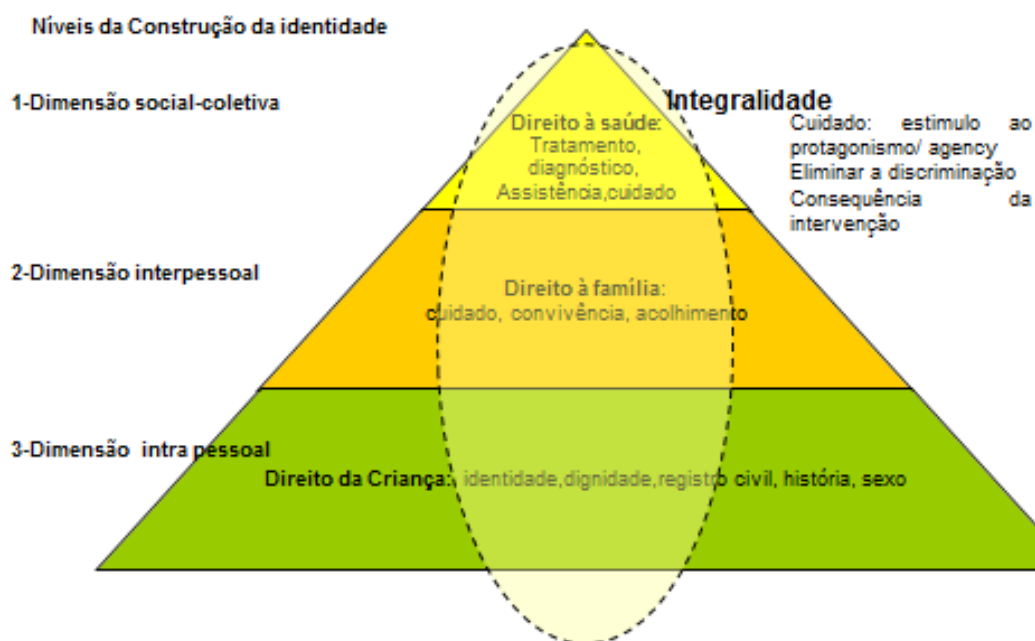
Níveis da Construção da identidade

1-Dimensão social-coletiva

Integralidade

Direito à saúde:
Tratamento, diagnóstico, Assistência,cuidado

Cuidado: estimulo ao protagonismo/ agency
Eliminar a discriminação
Consequência da intervenção

2-Dimensão interpessoal

Direito à família:
cuidado, convivência, acolhimento

3-Dimensão intra pessoal

Direito da Criança: identidade,dignidade,registo civil, história, sexo